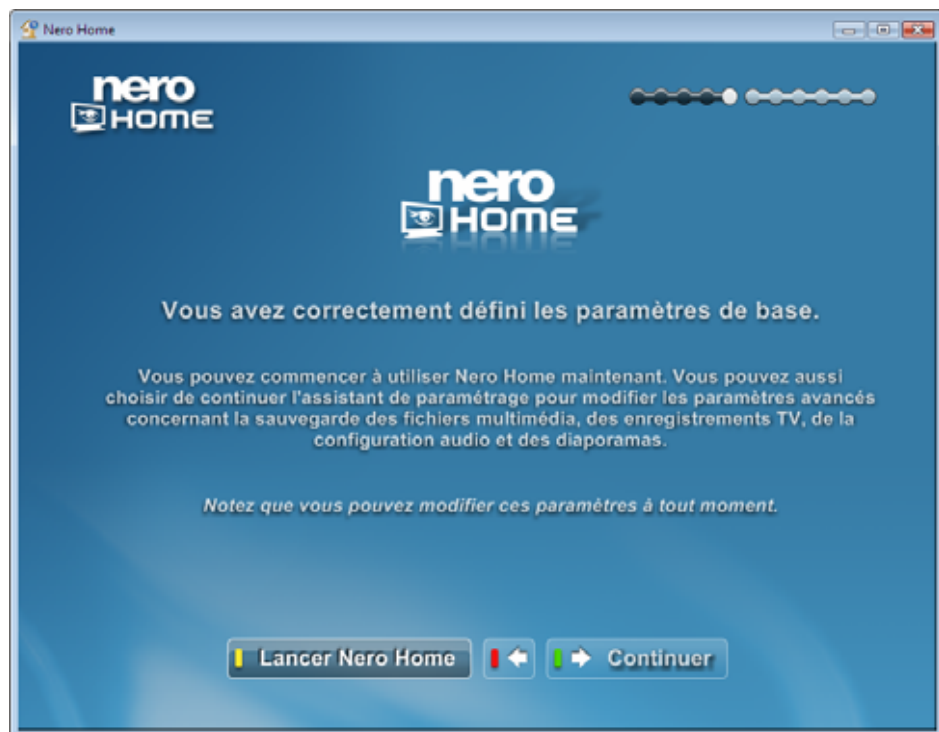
Nero Home

nero
HOME

nero
HOME

Vous avez correctement défini les paramètres de base.

Vous pouvez commencer à utiliser Nero Home maintenant. Vous pouvez aussi choisir de continuer l'assistant de paramétrage pour modifier les paramètres avancés concernant la sauvegarde des fichiers multimédia, des enregistrements TV, de la configuration audio et des diaporamas.

Notez que vous pouvez modifier ces paramètres à tout moment.

Lancer Nero Home

Continuer